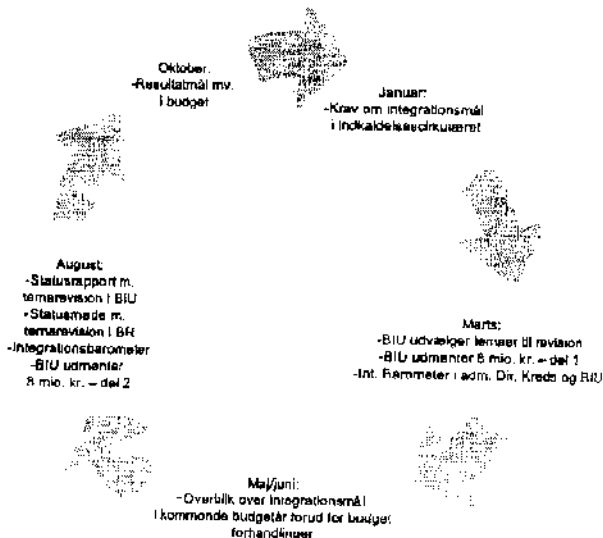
Oktober:
-Resultatmål mv. i budget

Januar:
-Krav om integrationsmål i indkaldelsescirkulæret

Marts:
-BIU udvælger temaer til revision
-BIU udmønter 8 mio. kr. – del 1
-Int. Barometer i adm. Dir. Kreds og BIU

Maj/juni:
-Overblik over integrationsmål i kommende budgetår forud for budget forhandlinger

August:
-Statusrapport m. temarevision i BIU
-Statusmøde m. temarevision i BR
-Integrationsbarometer
-BIU udmønter 8 mio. kr. – del 2